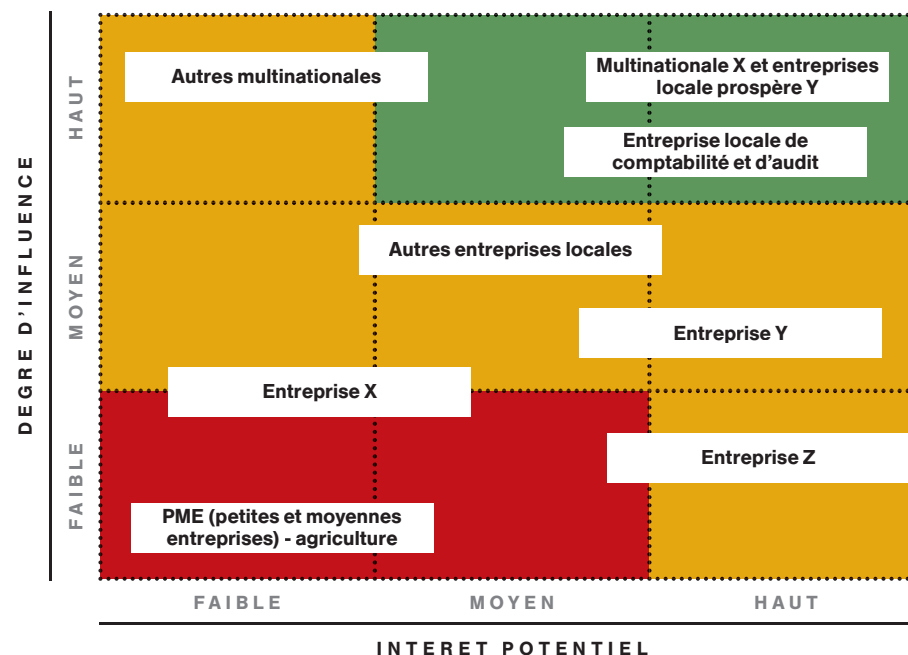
DEGRE D'INFLUENCE

HAUT

MOYEN

FAIBLE

Autres multinationales

Multinationale X et entreprises locale prospère Y

Entreprise locale de comptabilité et d'audit

Autres entreprises locales

Entreprise Y

Entreprise X

Entreprise Z

PME (petites et moyennes entreprises) - agriculture

FAIBLE

MOYEN

HAUT

INTERET POTENTIEL